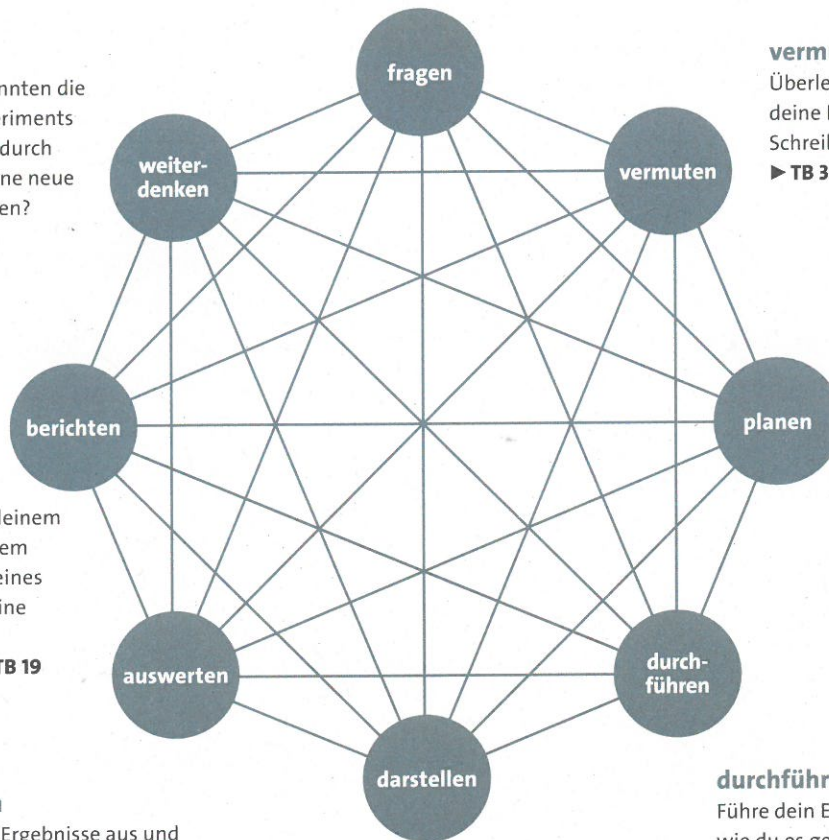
nnten die
eriments
durch
ne neue
en?

deinem
em
eines
ine

TB 19

l
Ergebnisse aus und

fragen

weiterdenken

vermuten

berichten

planen

auswerten

durchführen

darstellen

verm
Überle
deine
Schreil
► TB 3

durchführ
Führe dein E
wie du es ge